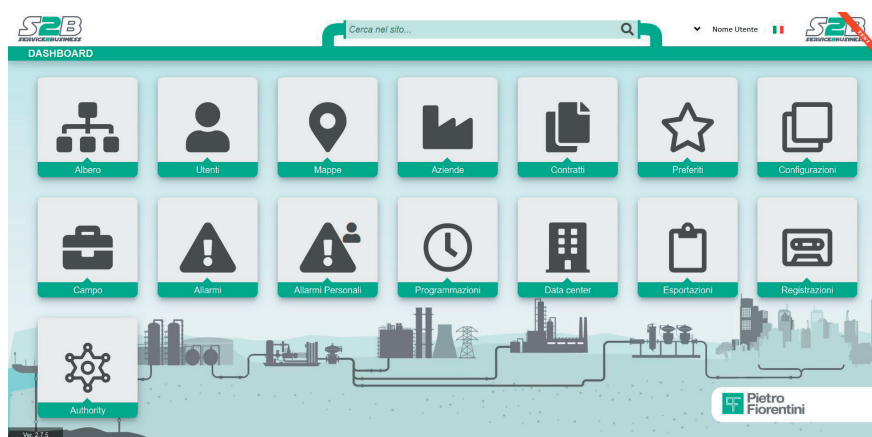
S2B SERVICE2BUSINESS

Cerca nel sito...

Nome Utente

S2B SERVICE2BUSINESS

DASHBOARD

Albero

Utenti

Mappe

Aziende

Contratti

Preferiti

Configurazioni

Campo

Allarmi

Allarmi Personali

Programmazioni

Data center

Esportazioni

Registrazioni

Authority

Pietro Fiorentini

Ver. 2.7.5